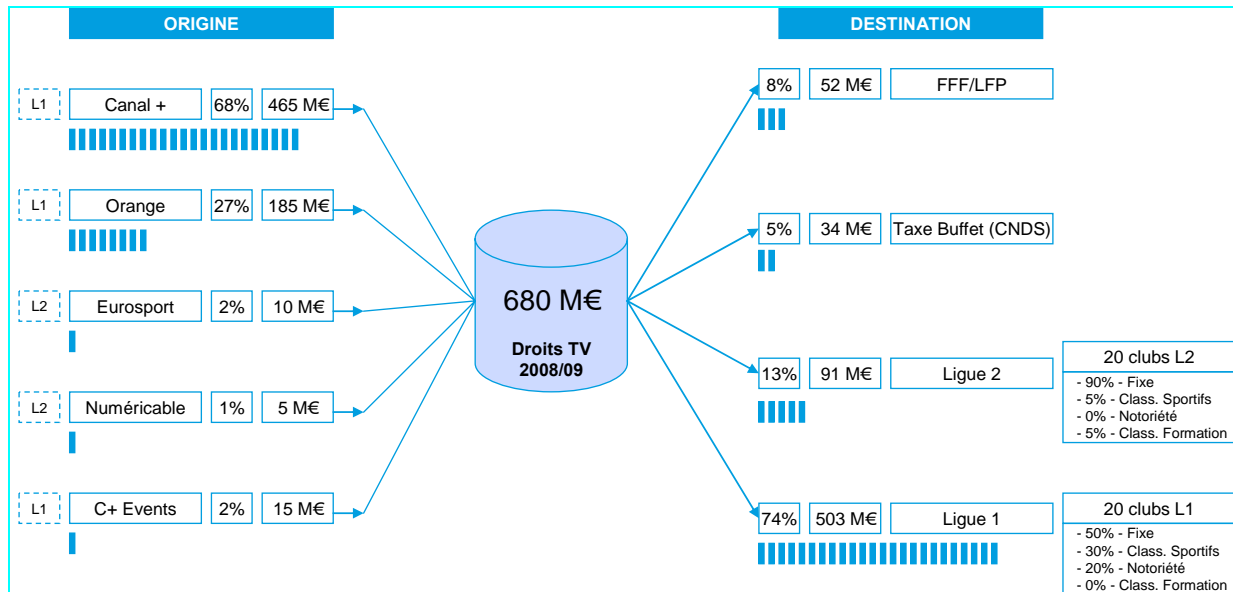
ORIGINE

DESTINATION

L1 Canal + 68% 465 M€

L1 Orange 27% 185 M€

L2 Eurosport 2% 10 M€

L2 Numéricable 1% 5 M€

L1 C+ Events 2% 15 M€

680 M€

Droits TV 2008/09

8% 52 M€ FFF/LFP

5% 34 M€ Taxe Buffet (CNDS)

13% 91 M€ Ligue 2

20 clubs L2
- 90% - Fixe
- 5% - Class. Sportifs
- 0% - Notoriété
- 5% - Class. Formation

74% 503 M€ Ligue 1

20 clubs L1
- 50% - Fixe
- 30% - Class. Sportifs
- 20% - Notoriété
- 0% - Class. Formation